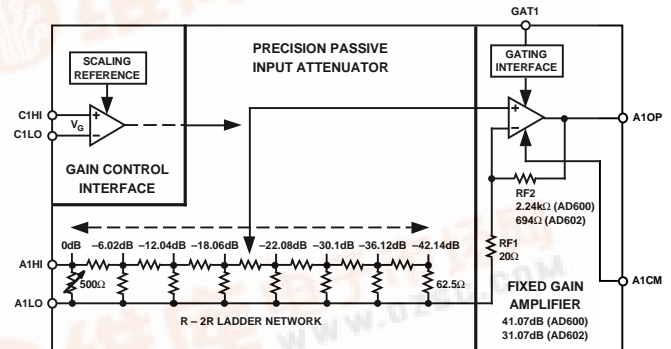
GAT1

SCALING REFERENCE

PRECISION PASSIVE INPUT ATTENUATOR

GATING INTERFACE

C1HI

C1LO

$V_G$

+

–

+

–

A1OP

GAIN CONTROL INTERFACE

RF2
2.24kΩ (AD600)
694Ω (AD602)

0dB –6.02dB –12.04dB –18.06dB –22.08dB –30.1dB –36.12dB –42.14dB

RF1
20Ω

A1HI

500Ω

62.5Ω

A1CM

A1LO

R – 2R LADDER NETWORK

FIXED GAIN AMPLIFIER
41.07dB (AD600)
31.07dB (AD602)